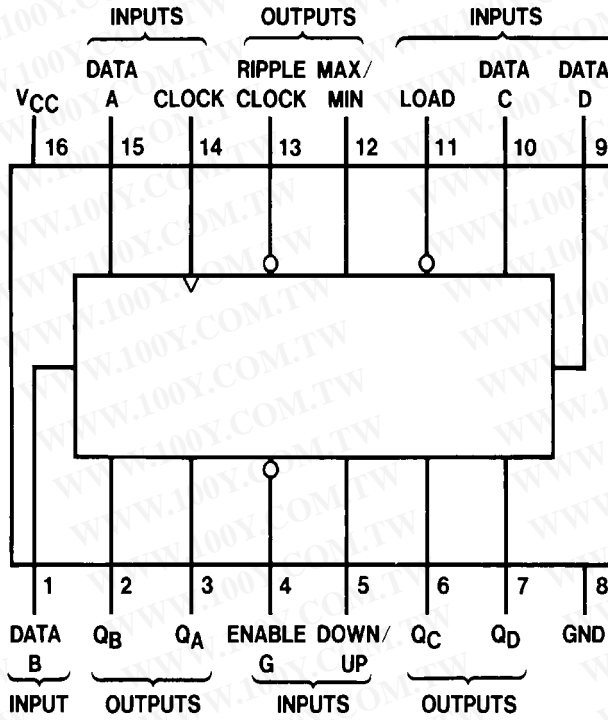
INPUTS OUTPUTS INPUTS

$V_{CC}$ DATA A CLOCK RIPPLE CLOCK MAX/ MIN LOAD DATA C DATA D

16 15 14 13 12 11 10 9

WWW.100Y.COM.TW

1 2 3 4 5 6 7 8

DATA B $Q_B$ $Q_A$ ENABLE G DOWN/ UP $Q_C$ $Q_D$ GND

INPUT OUTPUTS INPUTS OUTPUTS